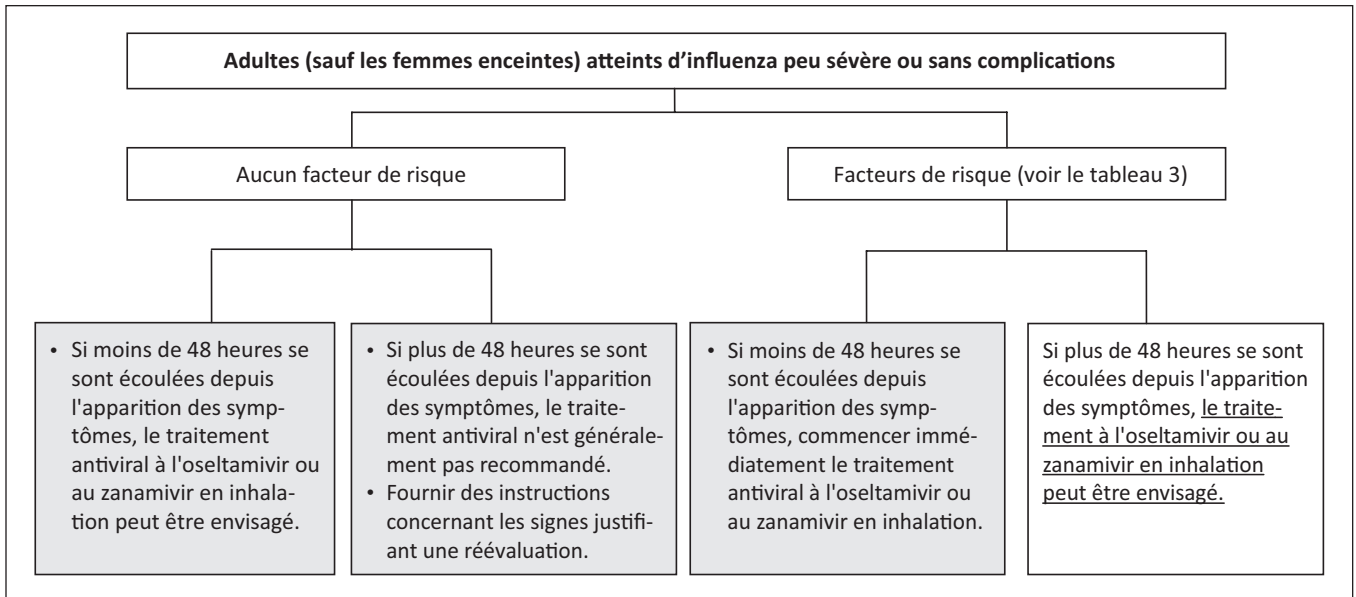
Adultes (sauf les femmes enceintes) atteints d'influenza peu sévère ou sans complications

Aucun facteur de risque

Facteurs de risque (voir le tableau 3)

• Si moins de 48 heures se sont écoulées depuis l'apparition des symptômes, le traitement antiviral à l'oseltamivir ou au zanamivir en inhalation peut être envisagé.

• Si plus de 48 heures se sont écoulées depuis l'apparition des symptômes, le traitement antiviral n'est généralement pas recommandé.
• Fournir des instructions concernant les signes justifiant une réévaluation.

• Si moins de 48 heures se sont écoulées depuis l'apparition des symptômes, commencer immédiatement le traitement antiviral à l'oseltamivir ou au zanamivir en inhalation.

Si plus de 48 heures se sont écoulées depuis l'apparition des symptômes, le traitement à l'oseltamivir ou au zanamivir en inhalation peut être envisagé.